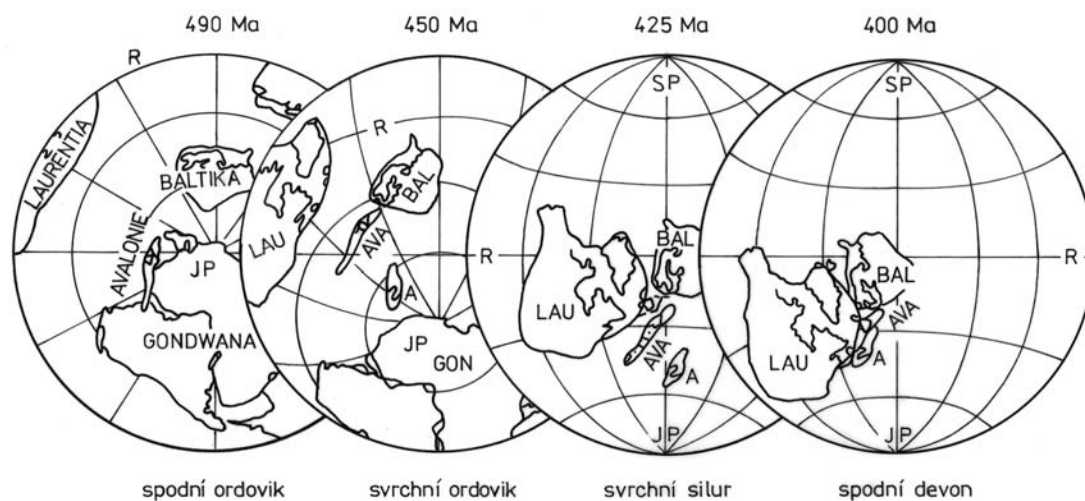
490 Ma

450 Ma

425 Ma

400 Ma

R

LAURENTIA

BALTIKA

AVALONIE

JP

GONDWANA

R

LAU

BAL

AVA

A

JP

GON

SP

R

LAU

BAL

AVA

A

JP

SP

R

LAU

BAL

AVA

A

JP

spodní ordovik

svrchní ordovik

svrchní silur

spodní devon